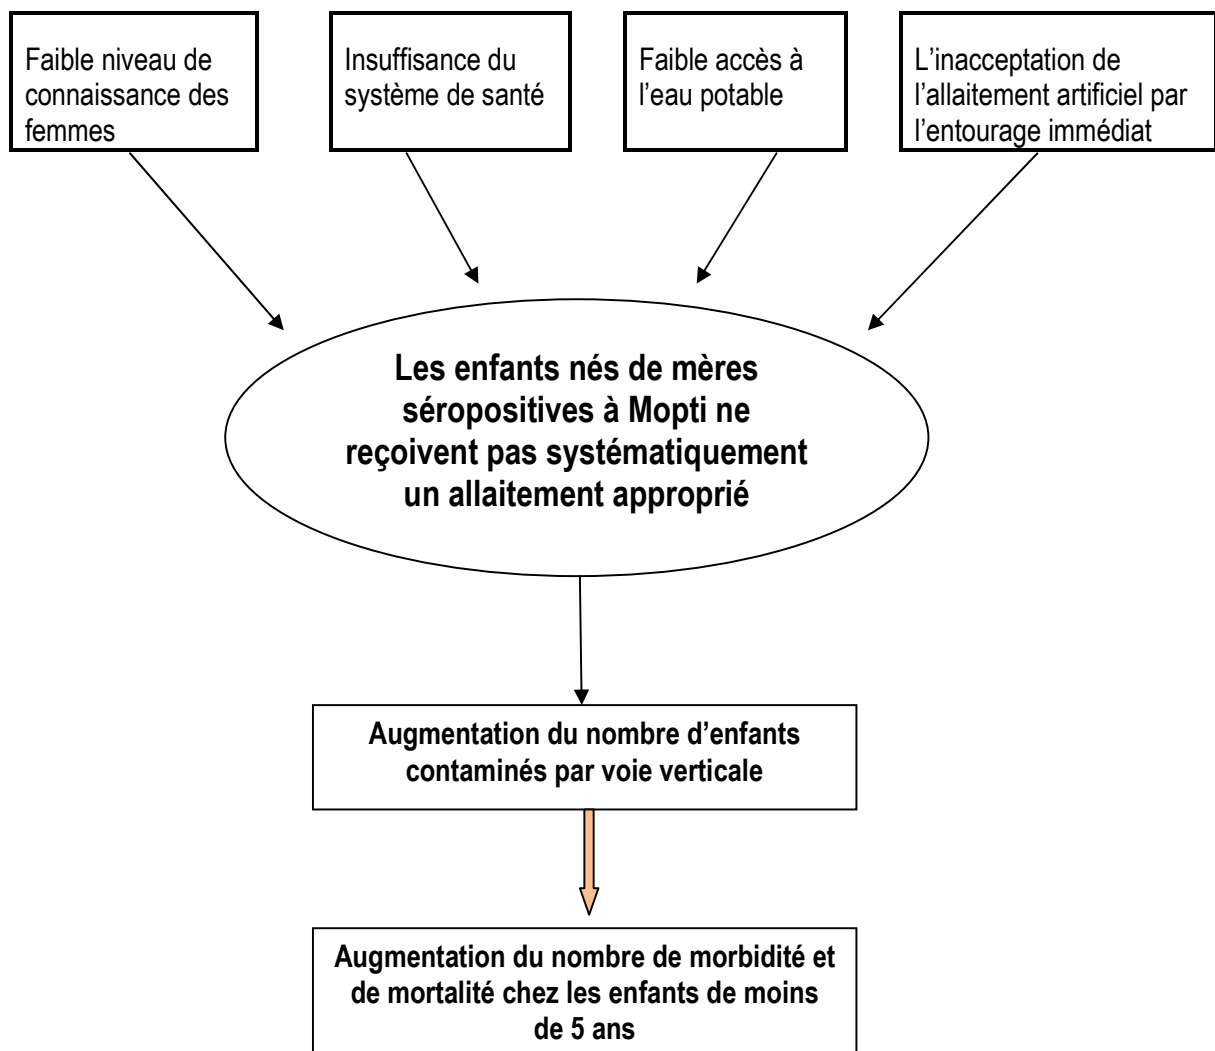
Faible niveau de connaissance des femmes

Insuffisance du système de santé

Faible accès à l'eau potable

L'inacceptation de l'allaitement artificiel par l'entourage immédiat

Les enfants nés de mères séropositives à Mopti ne reçoivent pas systématiquement un allaitement approprié

Augmentation du nombre d'enfants contaminés par voie verticale

Augmentation du nombre de morbidité et de mortalité chez les enfants de moins de 5 ans